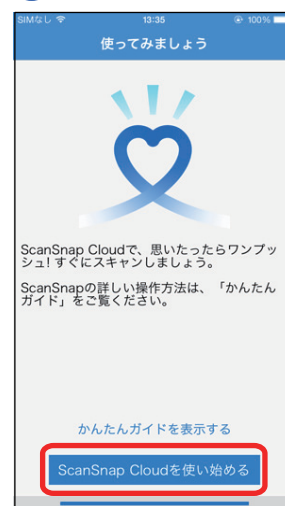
SIMなし 13:35 100%

使ってみましょう

ScanSnap Cloudで、思いたったらワンプッシュ! すぐにスキャンしましょう。

ScanSnapの詳しい操作方法は、「かんたんガイド」をご覧ください。

かんたんガイドを表示する

ScanSnap Cloudを使い始める